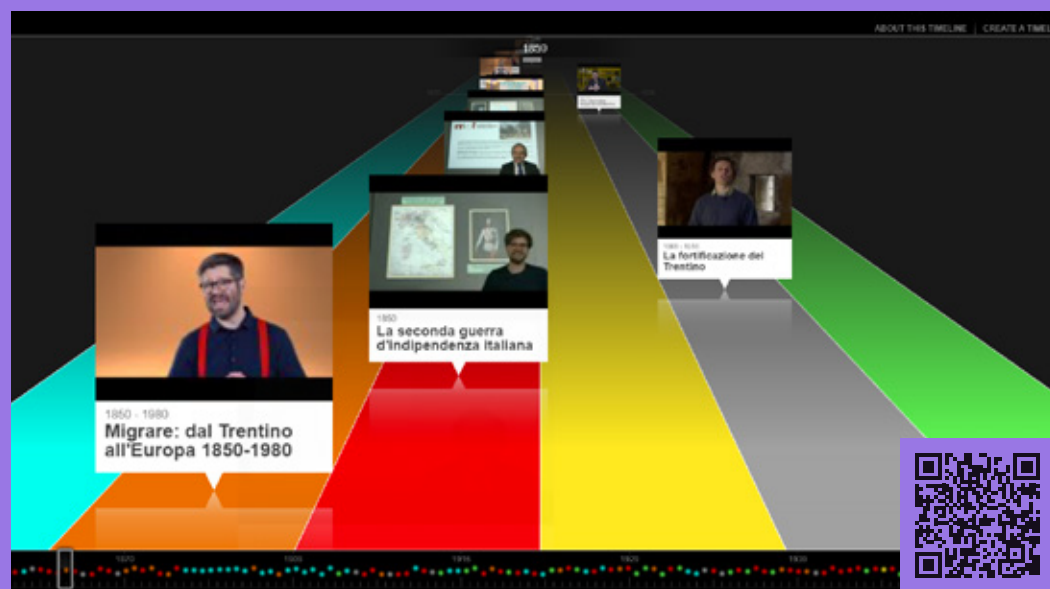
ABOUT THIS TIMELINE | CREATE A TIME

1850

1850 - 1980
Migrare: dal Trentino all'Europa 1850-1980

1850
La seconda guerra d'indipendenza italiana

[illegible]
La fortificazione del Trentino

1870 1900 1916 1920 1930